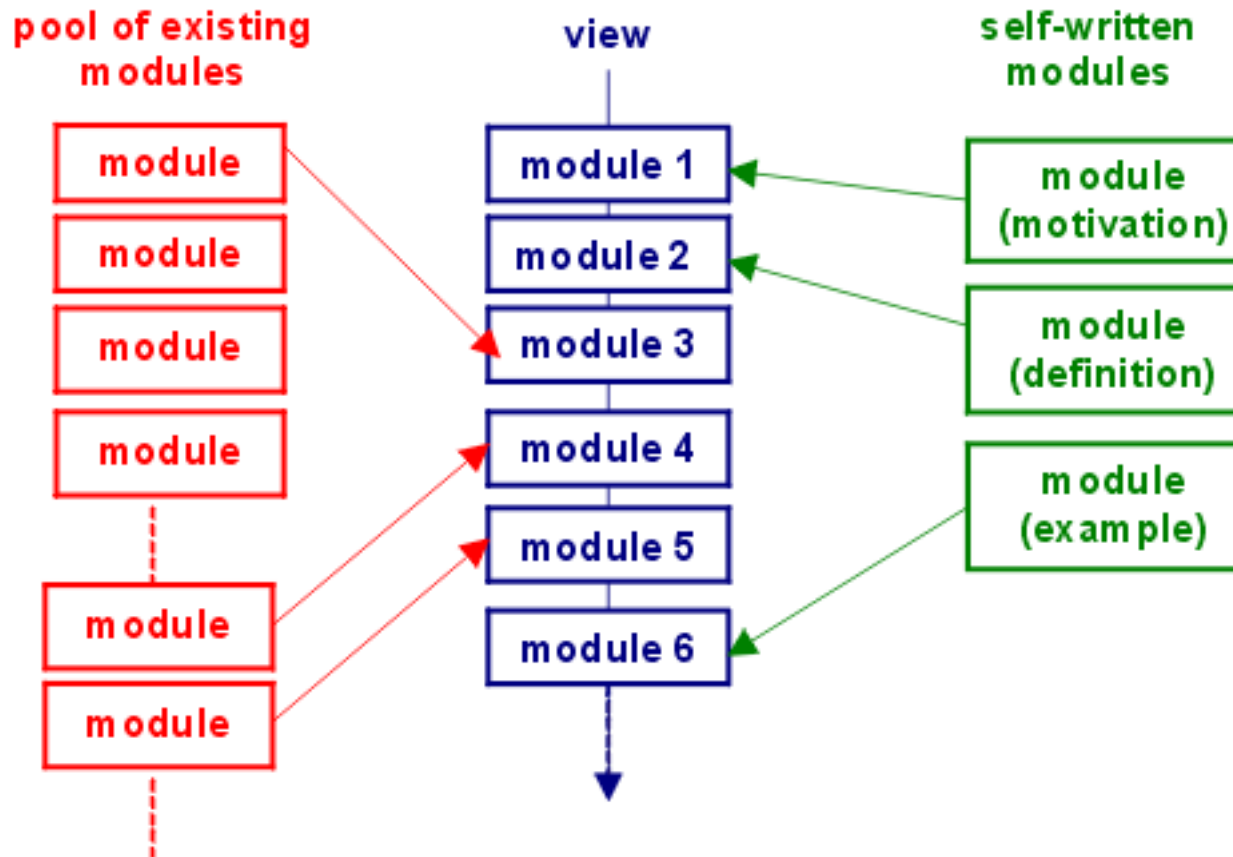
pool of existing modules

module

module

module

module

module

module

view

module 1

module 2

module 3

module 4

module 5

module 6

self-written modules

module (motivation)

module (definition)

module (example)